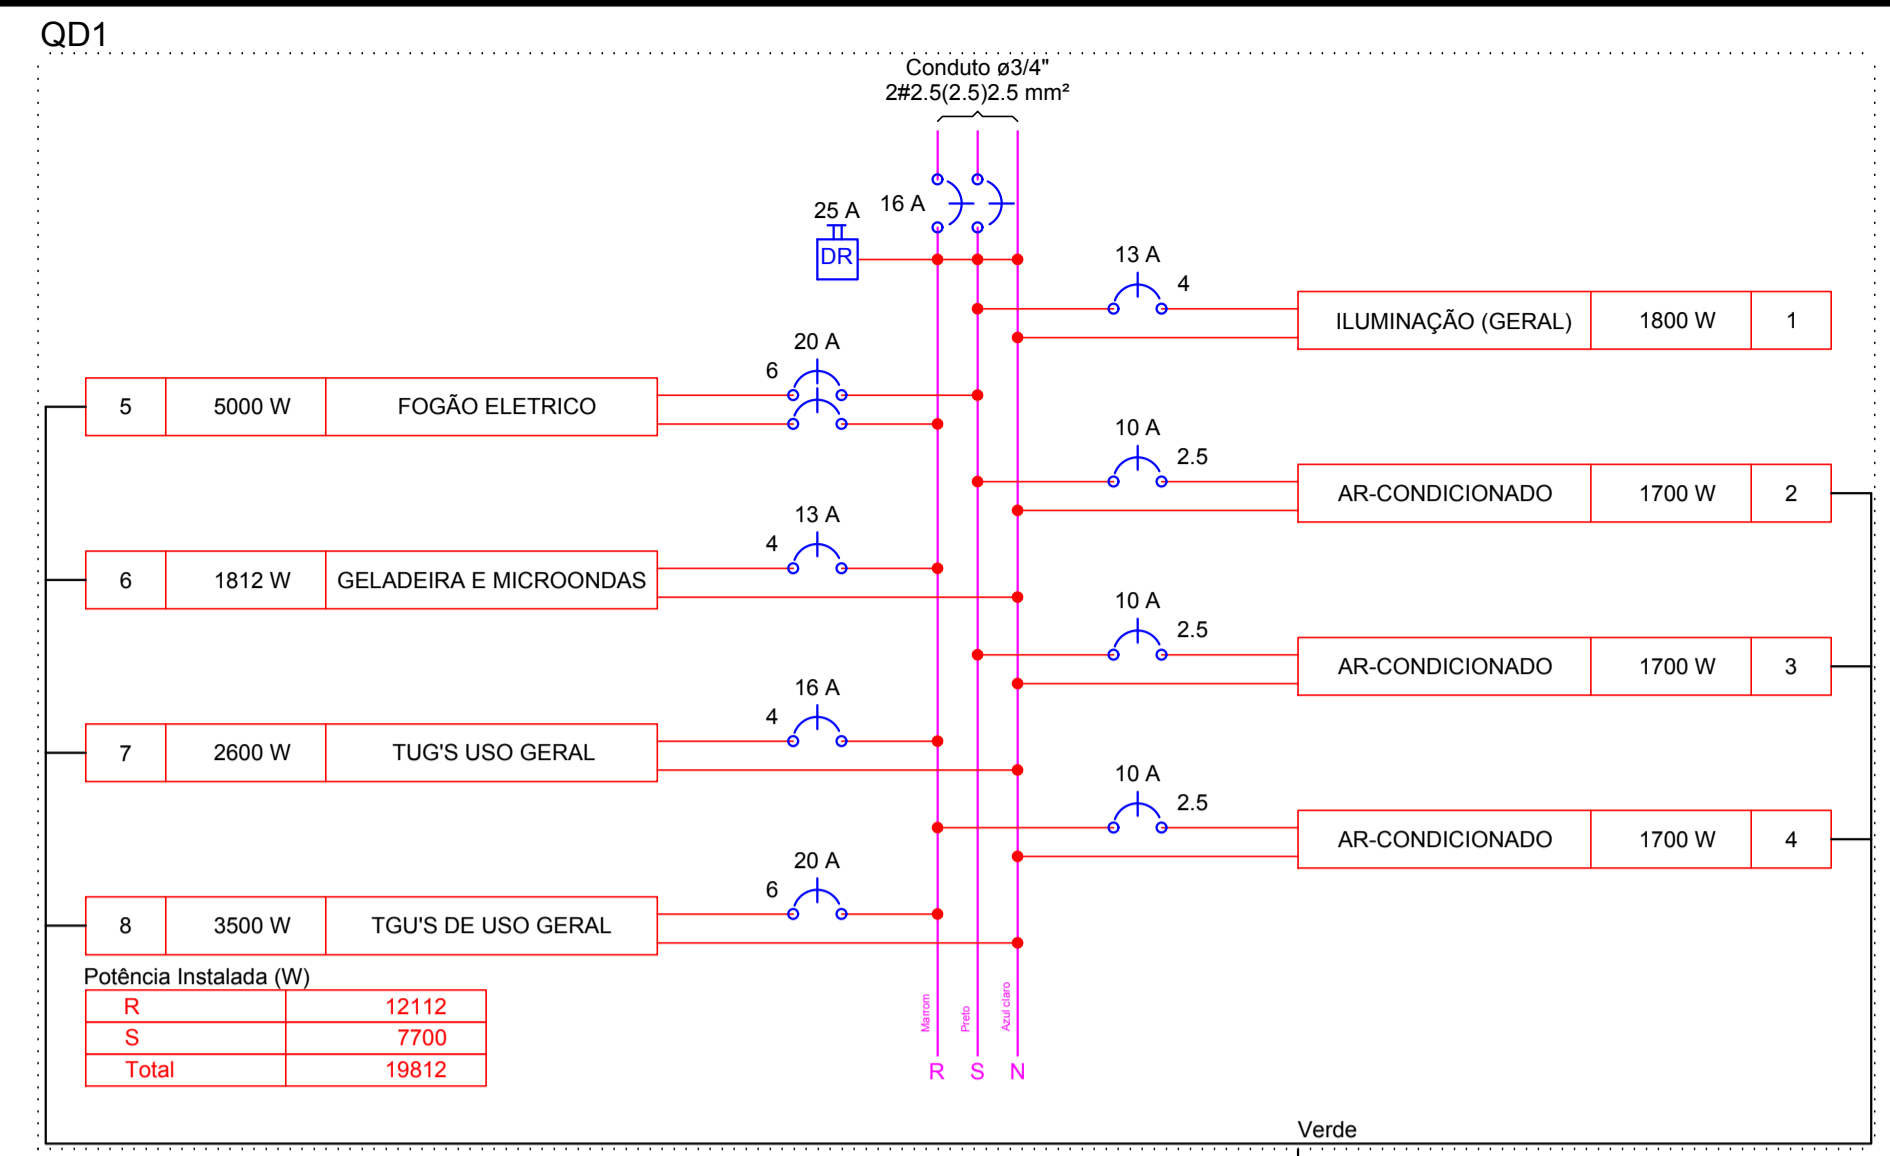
QD1

Conduto ø3/4"
2#2.5(2.5)2.5 mm²

25 A
DR
16 A

13 A
4
| ILUMINAÇÃO (GERAL) | 1800 W | 1 |
|---|---|---|

20 A
6
| 5 | 5000 W | FOGÃO ELETRICO |
|---|---|---|

10 A
2.5
| AR-CONDICIONADO | 1700 W | 2 |
|---|---|---|

13 A
4
| 6 | 1812 W | GELADEIRA E MICROONDAS |
|---|---|---|

10 A
2.5
| AR-CONDICIONADO | 1700 W | 3 |
|---|---|---|

16 A
4
| 7 | 2600 W | TUG'S USO GERAL |
|---|---|---|

10 A
2.5
| AR-CONDICIONADO | 1700 W | 4 |
|---|---|---|

20 A
6
| 8 | 3500 W | TGU'S DE USO GERAL |
|---|---|---|

Potência Instalada (W)
| R | 12112 |
|---|---|
| S | 7700 |
| Total | 19812 |

Marrom
Preto
Azul claro
R S N

Verde